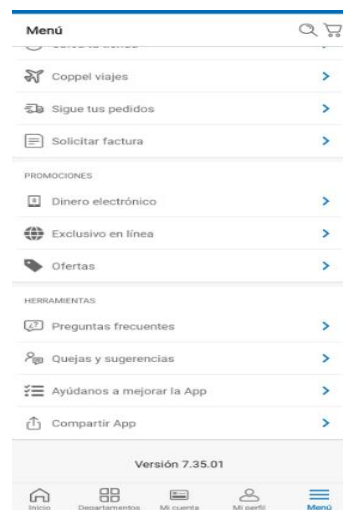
Menú

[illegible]

Coppel viajes

Sigue tus pedidos

Solicitar factura

PROMOCIONES

Dinero electrónico

Exclusivo en línea

Ofertas

HERRAMIENTAS

Preguntas frecuentes

Quejas y sugerencias

Ayúdanos a mejorar la App

Compartir App

Versión 7.35.01

Inicio Departamentos Mi cuenta Mi perfil Menú